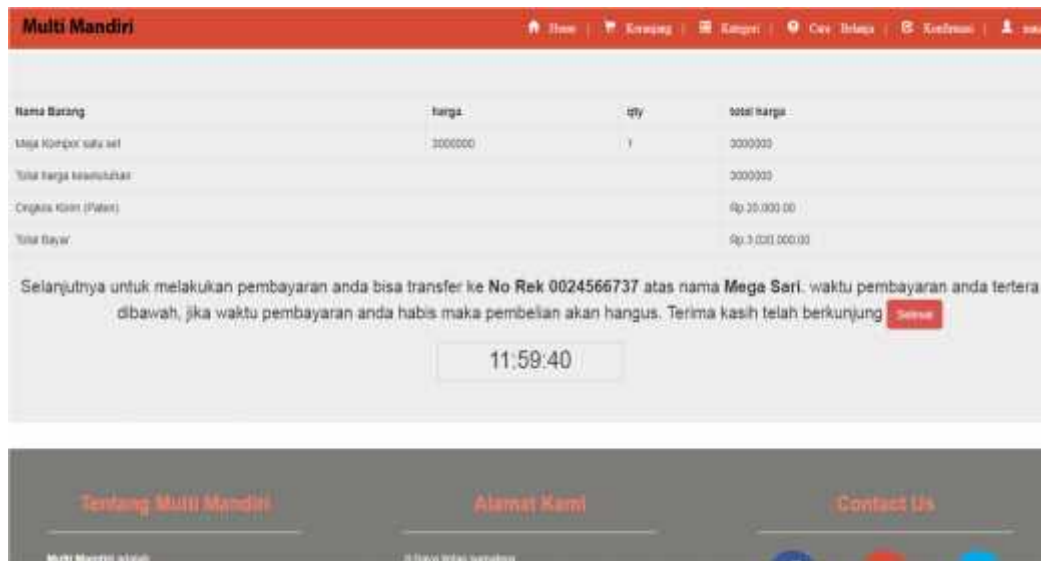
Multi Mandiri

Home | Keranjang | Kategori | Cara Belanja | Konfirmasi | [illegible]

| Nama Barang | harga | qty | total harga |
|---|---|---|---|
| Meja Kompor satu set | 3000000 | 1 | 3000000 |
| Total harga keseluruhan | | | 3000000 |
| Ongkos Kirim (Paten) | | | Rp.20.000,00 |
| Total Bayar | | | Rp.3.020.000,00 |

Selanjutnya untuk melakukan pembayaran anda bisa transfer ke **No Rek 0024566737** atas nama **Mega Sari**. waktu pembayaran anda tertera dibawah, jika waktu pembayaran anda habis maka pembelian akan hangus. Terima kasih telah berkunjung Selesai

11:59:40

Tentang Multi Mandiri

Alamat Kami

Contact Us

Multi Mandiri adalah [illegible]

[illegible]